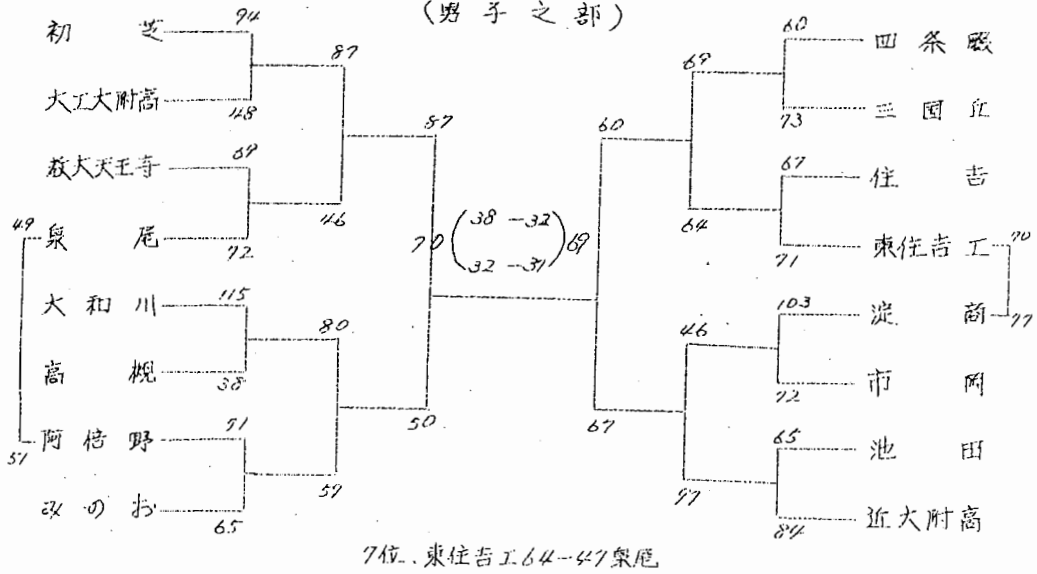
(男子之部)

初芝 94
大工大附高 48
87
教大天王寺 69
泉尾 72
46
87
大和川 115
高槻 38
80
阿倍野 51
ひのお 65
57
50
70 $\begin{pmatrix} 38 - 32 \\ 32 - 31 \end{pmatrix}$ 69

四条畷 60
三国丘 73
69
住吉 67
東住吉工 71
64
60
淀商 103
市岡 72
46
池田 65
近大附高 84
97
67

49 泉尾
51 阿倍野
70 東住吉工
77 淀商

7位、東住吉工 64 — 47 泉尾